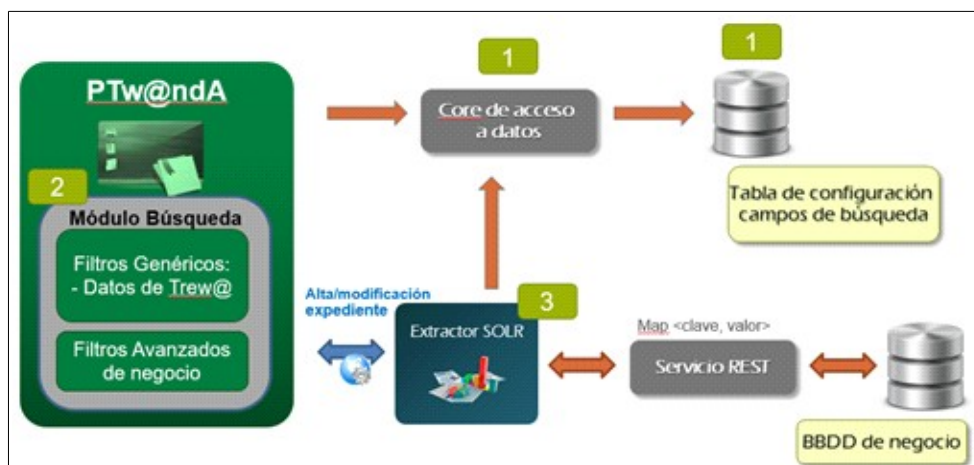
PTw@ndA

2

Módulo Búsqueda

Filtros Genéricos:
- Datos de Trew@

Filtros Avanzados de negocio

1

Core de acceso a datos

1

Tabla de configuración campos de búsqueda

Alta/modificación expediente

3

Extractor SOLR

Map <clave, valor>

Servicio REST

BBDD de negocio